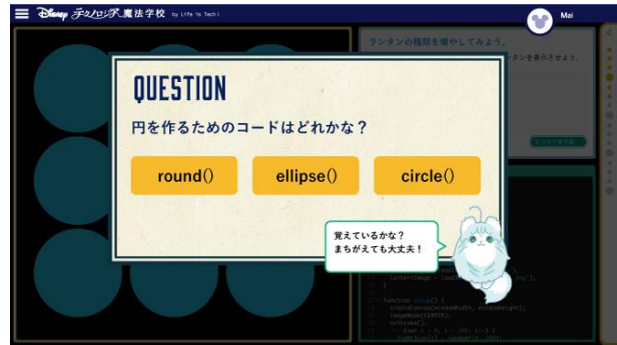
Disney テクノロジア魔法学校 by Life is Tech!

Mai

ランタンの種類を増やしてみよう。

ランタンを表示させよう。

QUESTION

円を作るためのコードはどれかな？

round()

ellipse()

circle()

覚えているかな？
まちがえても大丈夫！

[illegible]